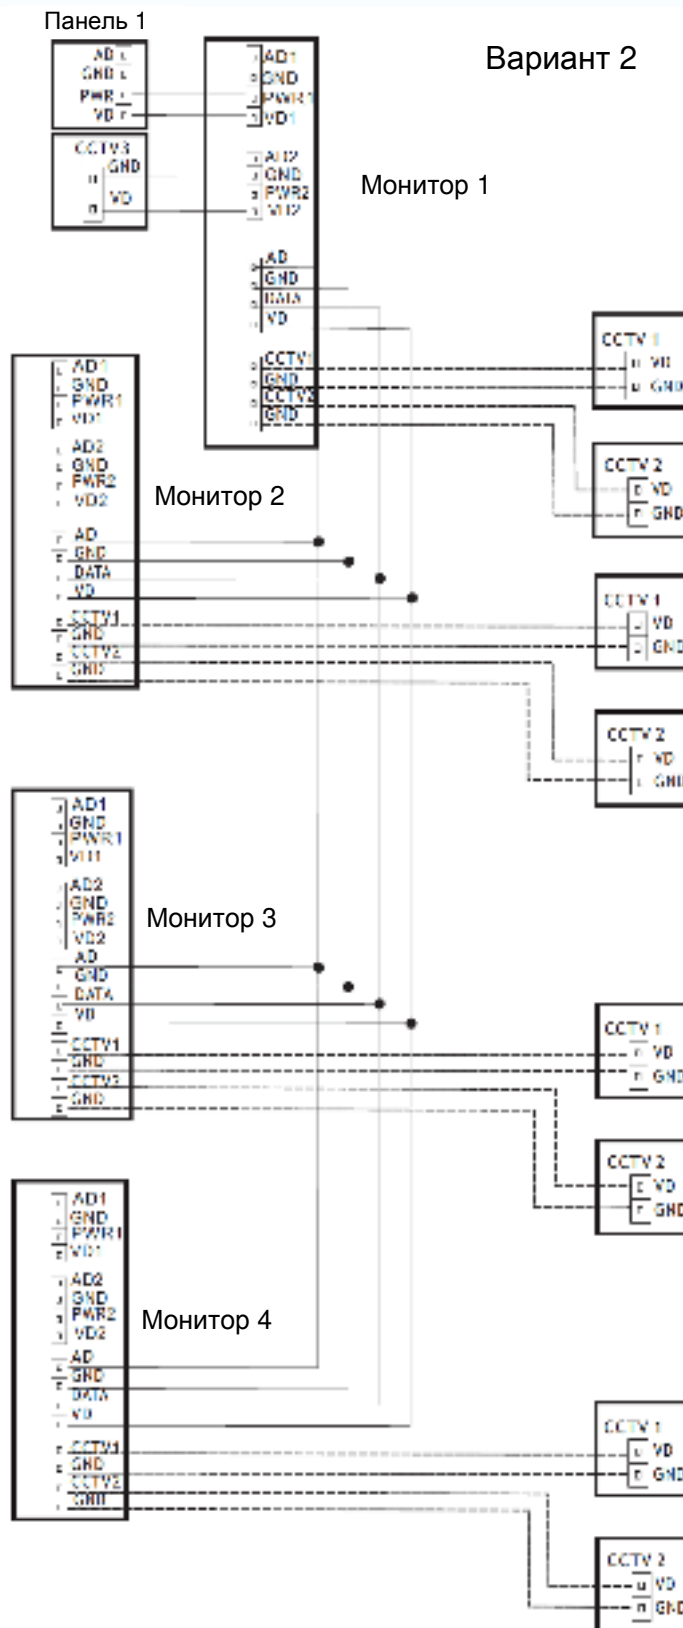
Панель 1

AD
GND
PWR
VD

CCTV3
GND
VD

Вариант 2

AD1
GND
PWR1
VD1

AD2
GND
PWR2
VD2

Монитор 1

AD
GND
DATA
VD

CCTV1
GND
CCTV2
GND

CCTV 1
VD
GND

CCTV 2
VD
GND

AD1
GND
PWR1
VD1

AD2
GND
PWR2
VD2

Монитор 2

AD
GND
DATA
VD

CCTV1
GND
CCTV2
GND

CCTV 1
VD
GND

CCTV 2
VD
GND

AD1
GND
PWR1
VD1

AD2
GND
PWR2
VD2

Монитор 3

AD
GND
DATA
VD

CCTV1
GND
CCTV2
GND

CCTV 1
VD
GND

CCTV 2
VD
GND

AD1
GND
PWR1
VD1

AD2
GND
PWR2
VD2

Монитор 4

AD
GND
DATA
VD

CCTV1
GND
CCTV2
GND

CCTV 1
VD
GND

CCTV 2
VD
GND